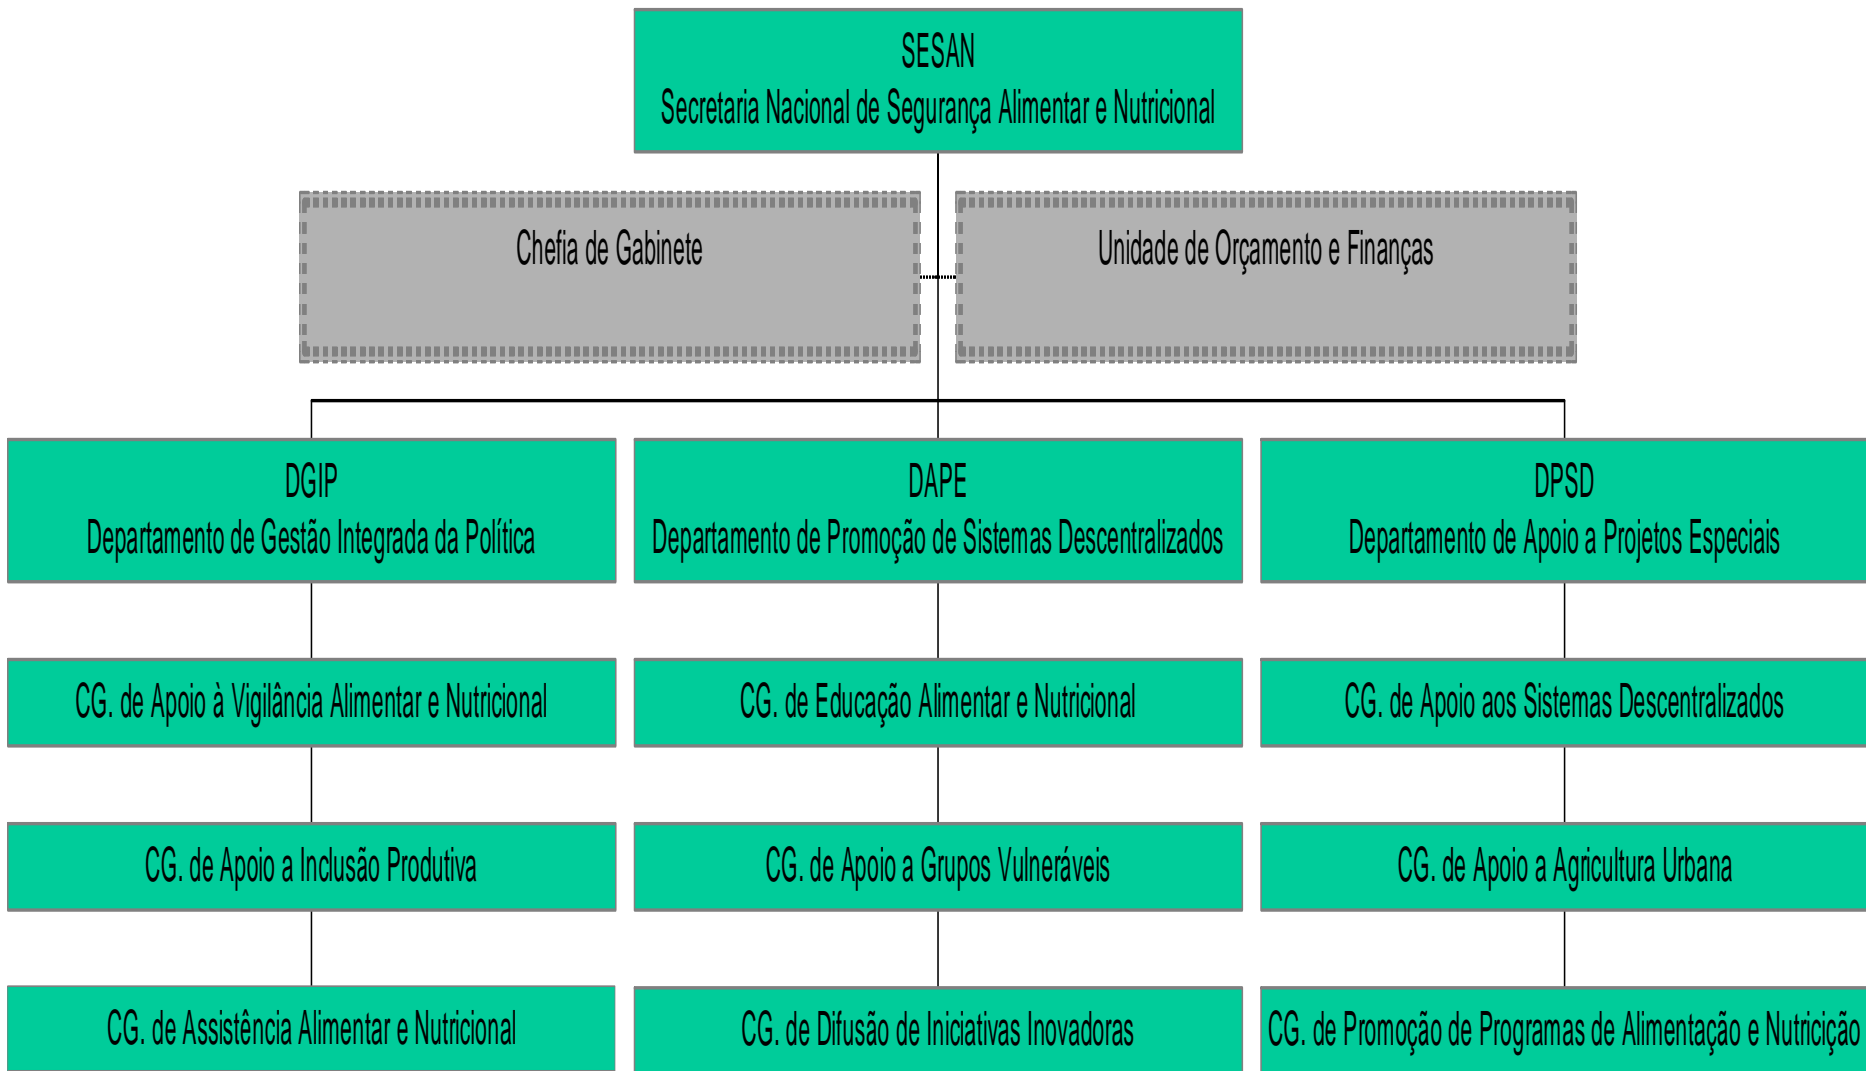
SESAN
Secretaria Nacional de Segurança Alimentar e Nutricional

Chefia de Gabinete

Unidade de Orçamento e Finanças

DGIP
Departamento de Gestão Integrada da Política

DAPE
Departamento de Promoção de Sistemas Descentralizados

DPSD
Departamento de Apoio a Projetos Especiais

CG. de Apoio à Vigilância Alimentar e Nutricional

CG. de Educação Alimentar e Nutricional

CG. de Apoio aos Sistemas Descentralizados

CG. de Apoio a Inclusão Produtiva

CG. de Apoio a Grupos Vulneráveis

CG. de Apoio a Agricultura Urbana

CG. de Assistência Alimentar e Nutricional

CG. de Difusão de Iniciativas Inovadoras

CG. de Promoção de Programas de Alimentação e Nutrição